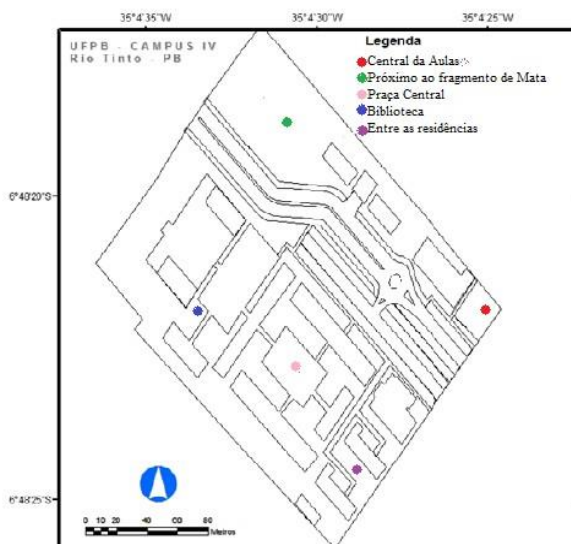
35°4'35"W
35°4'30"W
35°4'25"W

UFPB - CAMPUS IV
Rio Tinto - PB

Legenda
Central da Aulas
Próximo ao fragmento de Mata
Praça Central
Biblioteca
Entre as residências

6°48'20"S
6°48'25"S

0 10 20 40 60 80
Metros